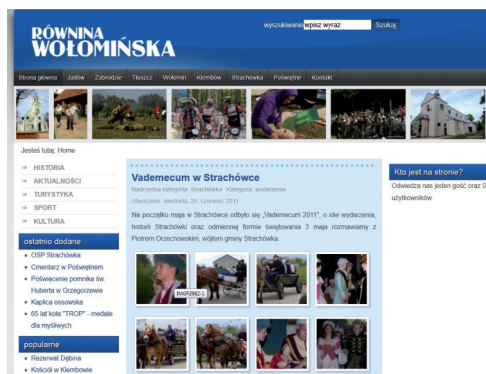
RÓWNINA WOŁOMIŃSKA

wyszukiwanie wpisz wyraz Szukaj

Strona główna Jadów Zabrodzie Tłuszcz Wołomin Klembów Strachówka Poświętne Kontakt

Jesteś tutaj: Home

HISTORIA
AKTUALNOŚCI
TURYSTYKA
SPORT
KULTURA

ostatnio dodane

- OSP Strachówka
- Cmentarz w Poświętnem
- Poświęcenie pomnika św Huberta w Grzegorzewie
- Kaplica ossowska
- 65 lat koła "TROP" - medale dla myśliwych

popularne

- Rezerwat Dębina
- Kościół w Klembowie

Vademecum w Strachówce

Nadrzędna kategoria: Strachówka Kategoria: wydarzenia

Utworzono: niedziela, 26, czerwiec 2011

Na początku maja w Strachówce odbyło się „Vademecum 2011", o idei wydarzenia, historii Strachówki oraz odmiennej formie świętowania 3 maja rozmawiamy z Piotrem Orzechowskim, wójtem gminy Strachówka.

IMGP2862-1

Kto jest na stronie?

Odwiedza nas jeden gość oraz 0 użytkowników